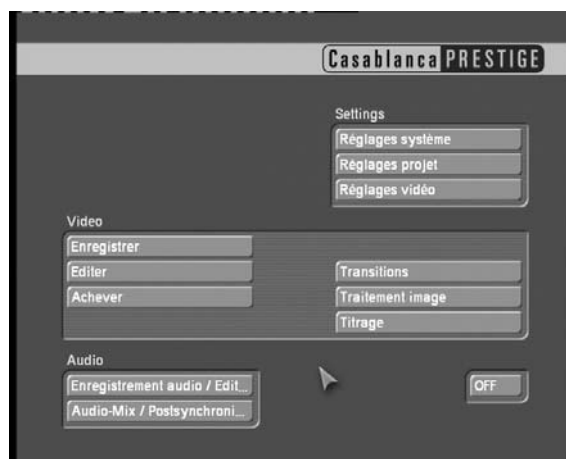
Casablanca PRESTIGE

Settings
Réglages système
Réglages projet
Réglages vidéo

Video
Enregistrer
Editer
Achever
Transitions
Traitement image
Titrage

Audio
Enregistrement audio / Edit...
Audio-Mix / Postsynchroni...
OFF